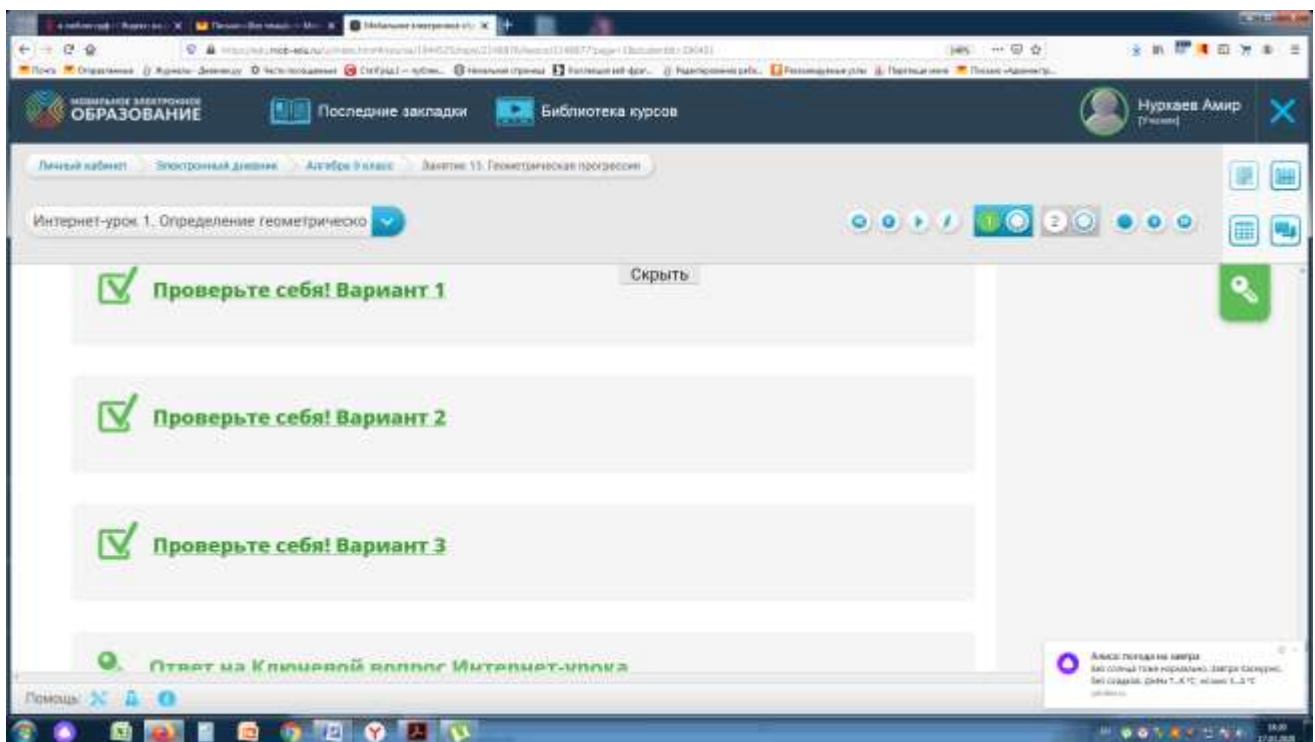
МОБИЛЬНОЕ ЭЛЕКТРОННОЕ ОБРАЗОВАНИЕ

Последние закладки

Библиотека курсов

Нурхаев Амир
[Ученик]

Личный кабинет
Электронный дневник
Алгебра 9 класс
Занятие 13. Геометрическая прогрессия

Интернет-урок 1. Определение геометрическо

1
2

Скрыть

Проверьте себя! Вариант 1

Проверьте себя! Вариант 2

Проверьте себя! Вариант 3

Ответ на Ключевой вопрос Интернет-урока

Помощь:

Алиса: погода на завтра
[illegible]